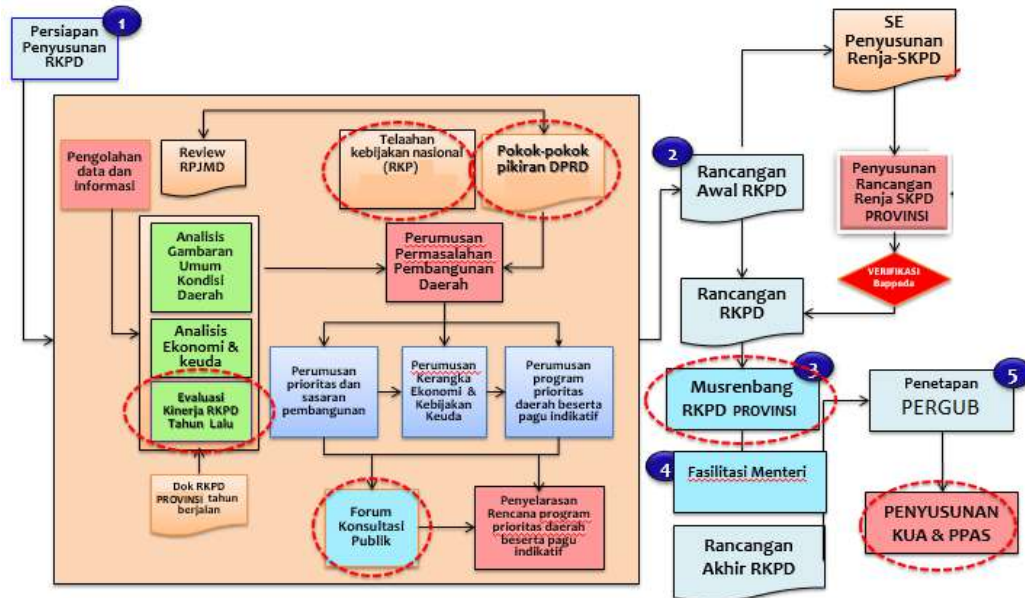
1
Persiapan Penyusunan RKPD

Pengolahan data dan informasi

Review RPJMD

Telaahan kebijakan nasional (RKP)

Pokok-pokok pikiran DPRD

Analisis Gambaran Umum Kondisi Daerah

Analisis Ekonomi & keuda

Evaluasi Kinerja RKPD Tahun Lalu

Perumusan Permasalahan Pembangunan Daerah

Perumusan prioritas dan sasaran pembangunan

Perumusan Kerangka Ekonomi & Kebijakan Keuda

Perumusan program prioritas daerah beserta pagu indikatif

Dok RKPD PROVINSI tahun berjalan

Forum Konsultasi Publik

Penyelarasan Rencana program prioritas daerah beserta pagu indikatif

2
Rancangan Awal RKPD

SE Penyusunan Renja-SKPD

Penyusunan Rancangan Renja SKPD PROVINSI

VERIFIKASI Bappeda

Rancangan RKPD

3
Musrenbang RKPD PROVINSI

5
Penetapan PERGUB

4
Fasilitasi Menteri

PENYUSUNAN KUA & PPAS

Rancangan Akhir RKPD